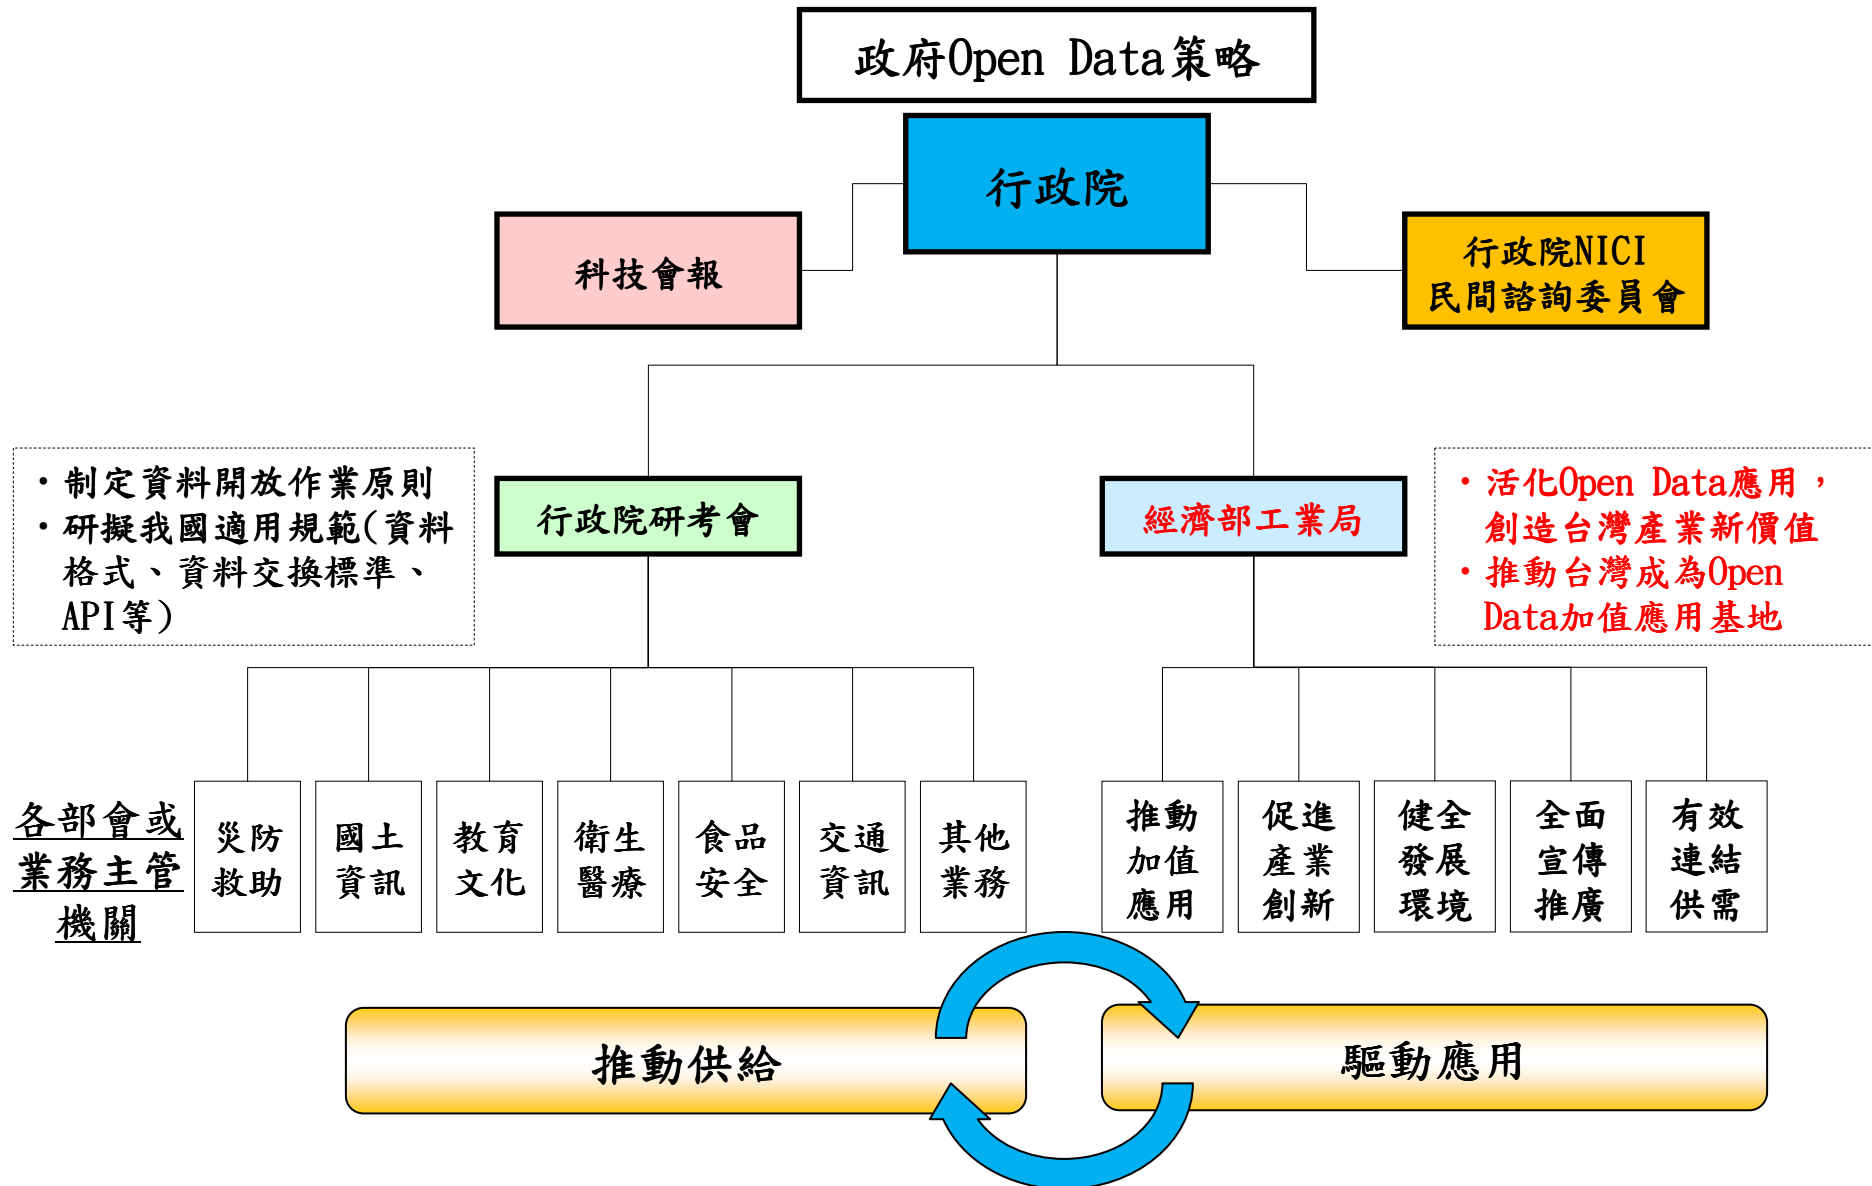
政府Open Data策略

行政院

科技會報

行政院NICI 民間諮詢委員會

・制定資料開放作業原則
・研擬我國適用規範(資料格式、資料交換標準、API等)

行政院研考會

經濟部工業局

・活化Open Data應用，創造台灣產業新價值
・推動台灣成為Open Data加值應用基地

各部會或業務主管機關

災防救助

國土資訊

教育文化

衛生醫療

食品安全

交通資訊

其他業務

推動加值應用

促進產業創新

健全發展環境

全面宣傳推廣

有效連結供需

推動供給

驅動應用